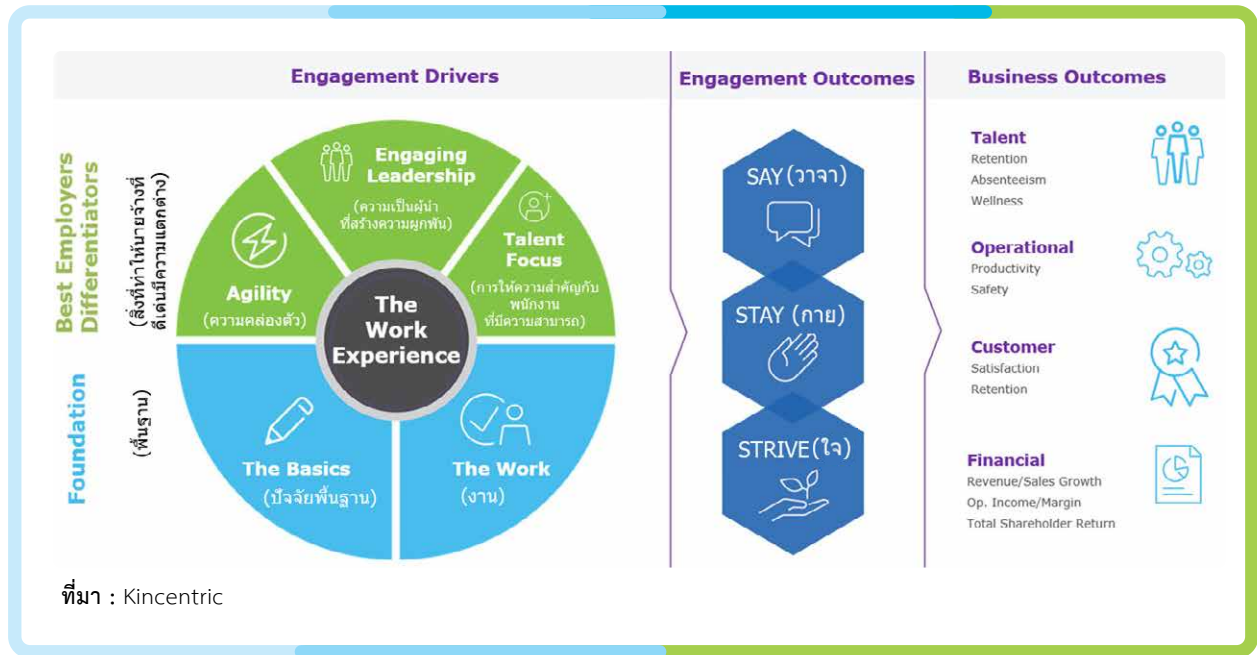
Engagement Drivers

Engagement Outcomes

Business Outcomes

Best Employers Differentiators

(สิ่งที่ทำให้นายจ้างที่ดีเด่นมีความแตกต่าง)

Foundation

(พื้นฐาน)

Engaging Leadership
(ความเป็นผู้นำที่สร้างความผูกพัน)

Agility
(ความคล่องตัว)

Talent Focus
(การให้ความสำคัญกับพนักงานที่มีความสามารถ)

The Work Experience

The Basics
(ปัจจัยพื้นฐาน)

The Work
(งาน)

SAY (วาจา)

STAY (กาย)

STRIVE (ใจ)

Talent
Retention
Absenteeism
Wellness

Operational
Productivity
Safety

Customer
Satisfaction
Retention

Financial
Revenue/Sales Growth
Op. Income/Margin
Total Shareholder Return

ที่มา : Kincentric